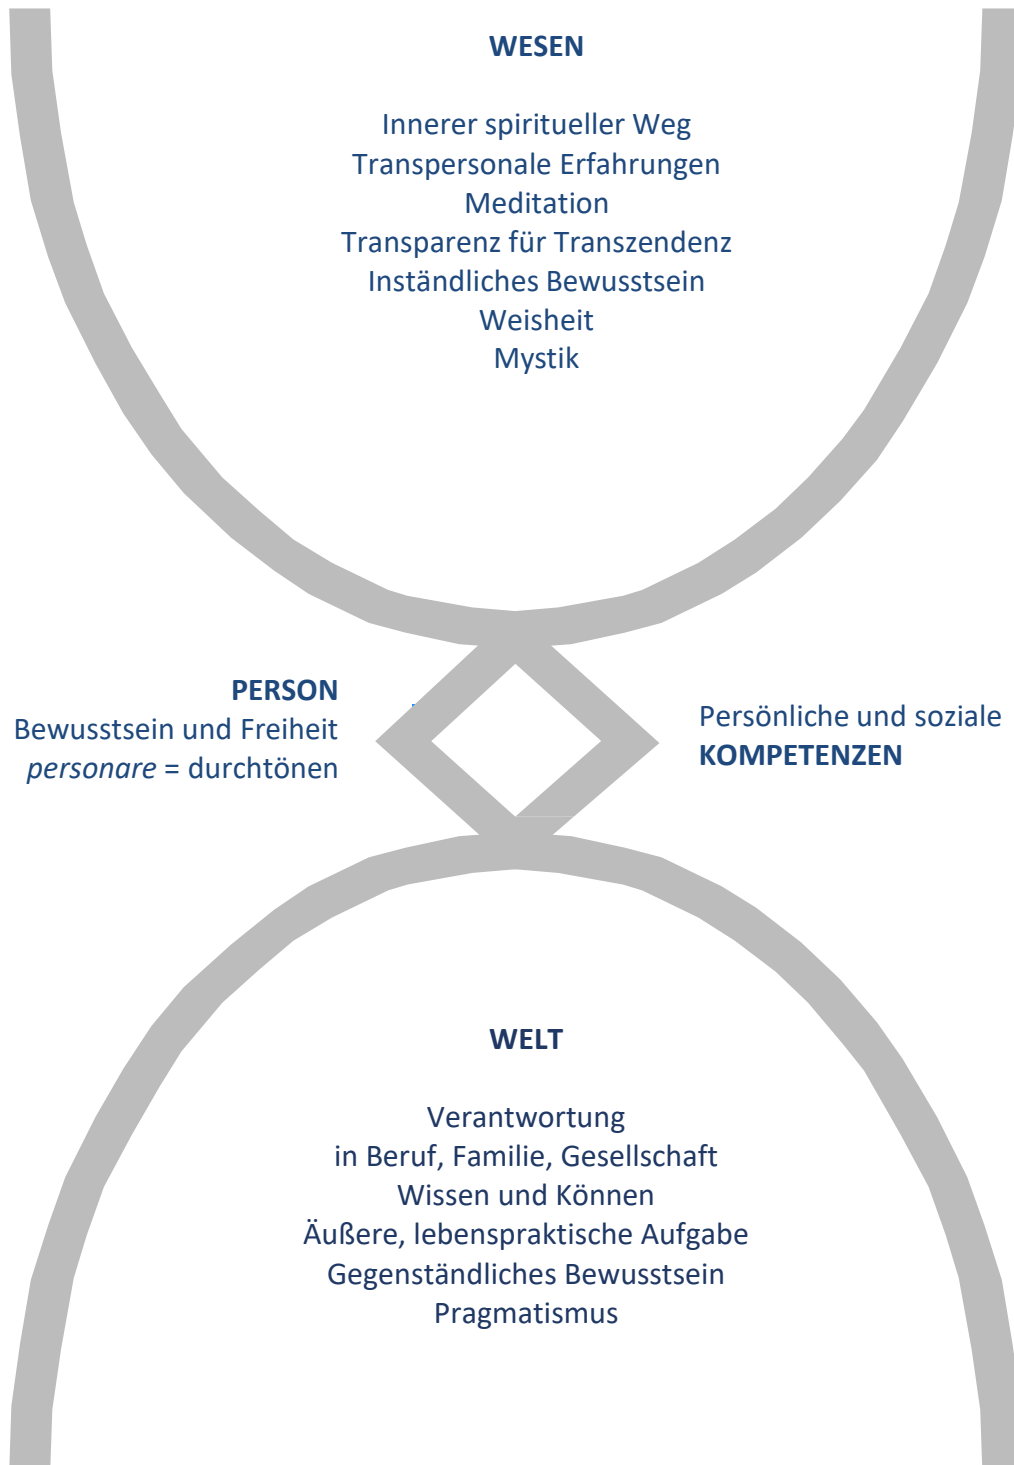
WESEN

Innerer spiritueller Weg
Transpersonale Erfahrungen
Meditation
Transparenz für Transzendenz
Inständliches Bewusstsein
Weisheit
Mystik

PERSON
Bewusstsein und Freiheit
*personare* = durchtönen

Persönliche und soziale
KOMPETENZEN

WELT

Verantwortung
in Beruf, Familie, Gesellschaft
Wissen und Können
Äußere, lebenspraktische Aufgabe
Gegenständliches Bewusstsein
Pragmatismus